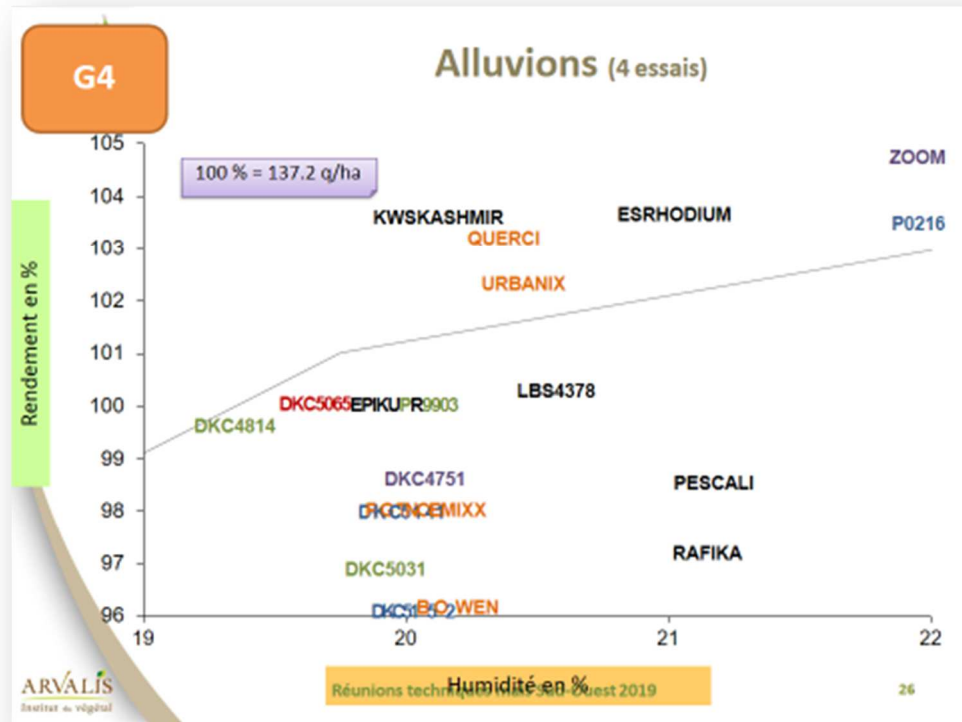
G4

Alluvions (4 essais)

100 % = 137.2 q/ha

Rendement en %

105
104
103
102
101
100
99
98
97
96

ZOOM
KWSKASHMIR
ESRHODIUM
P0216
QUERCI
URBANIX
LBS4378
DKC5065
EPIKU
PR9903
DKC4814
DKC4751
PESCALI
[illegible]
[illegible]MIXX
DKC5031
RAFIKA
DKC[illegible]
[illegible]WEN

19
20
21
22

Humidité en %

ARVALIS
Institut du végétal

Réunions techniques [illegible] Sud-Ouest 2019

26